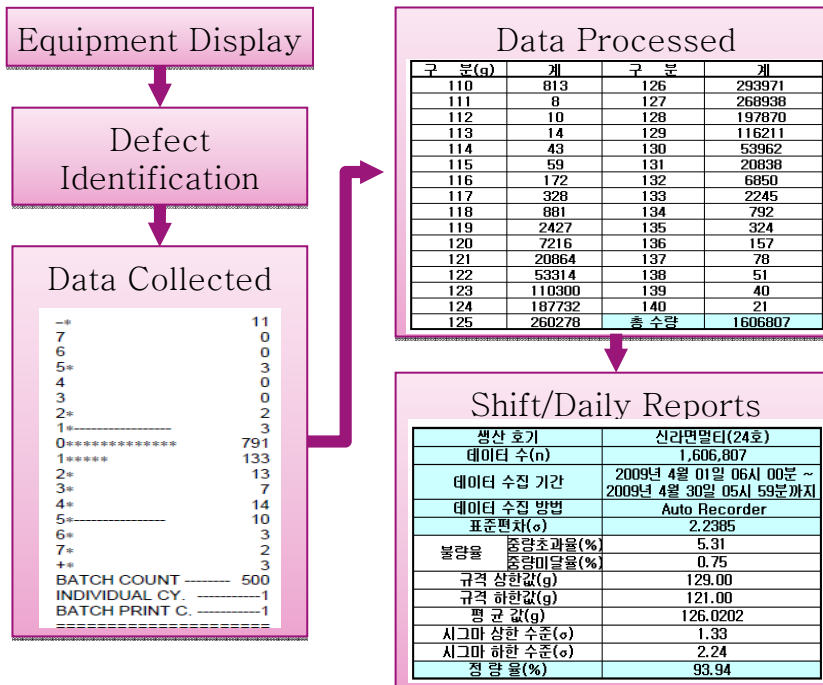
Equipment Display

Defect Identification

Data Collected

| | |
|---|---|
| −* | 11 |
| 7 | 0 |
| 6 | 0 |
| 5* | 3 |
| 4 | 0 |
| 3 | 0 |
| 2* | 2 |
| 1*----------------- | 3 |
| 0************* | 791 |
| 1***** | 133 |
| 2* | 13 |
| 3* | 7 |
| 4* | 14 |
| 5*--------------- | 10 |
| 6* | 3 |
| 7* | 2 |
| +* | 3 |

BATCH COUNT -------- 500
INDIVIDUAL CY. -----------1
BATCH PRINT C. -----------1
====================

Data Processed

| 구 분(g) | 계 | 구 분 | 계 |
|---|---|---|---|
| 110 | 813 | 126 | 293971 |
| 111 | 8 | 127 | 268938 |
| 112 | 10 | 128 | 197870 |
| 113 | 14 | 129 | 116211 |
| 114 | 43 | 130 | 53962 |
| 115 | 59 | 131 | 20838 |
| 116 | 172 | 132 | 6850 |
| 117 | 328 | 133 | 2245 |
| 118 | 881 | 134 | 792 |
| 119 | 2427 | 135 | 324 |
| 120 | 7216 | 136 | 157 |
| 121 | 20864 | 137 | 78 |
| 122 | 53314 | 138 | 51 |
| 123 | 110300 | 139 | 40 |
| 124 | 187732 | 140 | 21 |
| 125 | 260278 | 총 수량 | 1606807 |

Shift/Daily Reports

| 생산 호기 | | 신라면멀티(24호) |
|---|---|---|
| 데이터 수(n) | | 1,606,807 |
| 데이터 수집 기간 | | 2009년 4월 01일 06시 00분 ~ 2009년 4월 30일 05시 59분까지 |
| 데이터 수집 방법 | | Auto Recorder |
| 표준편차(σ) | | 2.2385 |
| 불량율 | 중량초과율(%) | 5.31 |
| | 중량미달율(%) | 0.75 |
| 규격 상한값(g) | | 129.00 |
| 규격 하한값(g) | | 121.00 |
| 평 균 값(g) | | 126.0202 |
| 시그마 상한 수준(σ) | | 1.33 |
| 시그마 하한 수준(σ) | | 2.24 |
| 정 량 율(%) | | 93.94 |